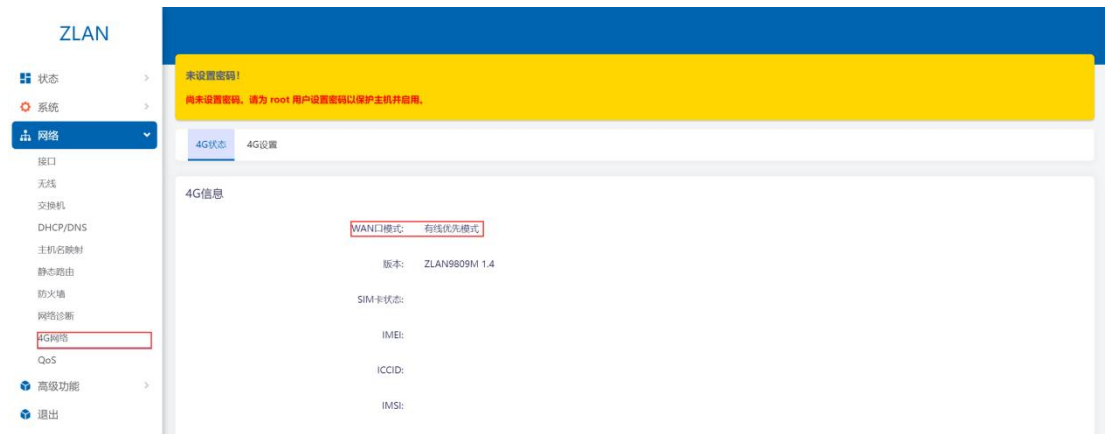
ZLAN

状态
系统
网络
接口
无线
交换机
DHCP/DNS
主机名映射
静态路由
防火墙
网络诊断
4G网络
QoS
高级功能
退出

未设置密码!
尚未设置密码。请为 root 用户设置密码以保护主机并启用。

4G状态 4G设置

4G信息

WAN口模式: 有线优先模式
版本: ZLAN9809M 1.4
SIM卡状态:
IMEI:
ICCID:
IMSI: